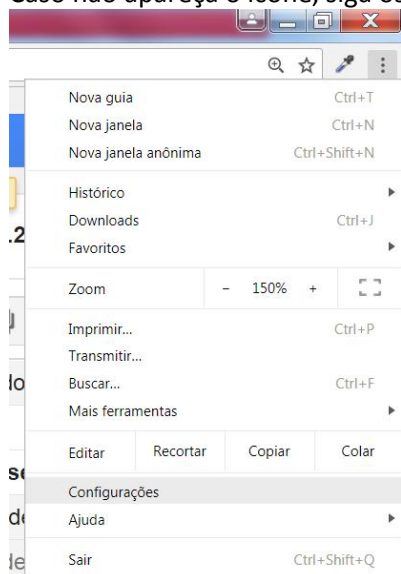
Caso não apareça o ícone, siga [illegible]

Nova guia Ctrl+T
Nova janela Ctrl+N
Nova janela anônima Ctrl+Shift+N

Histórico
Downloads Ctrl+J
Favoritos

Zoom – 150% +

Imprimir... Ctrl+P
Transmitir...
Buscar... Ctrl+F
Mais ferramentas

Editar Recortar Copiar Colar

Configurações
Ajuda

Sair Ctrl+Shift+Q